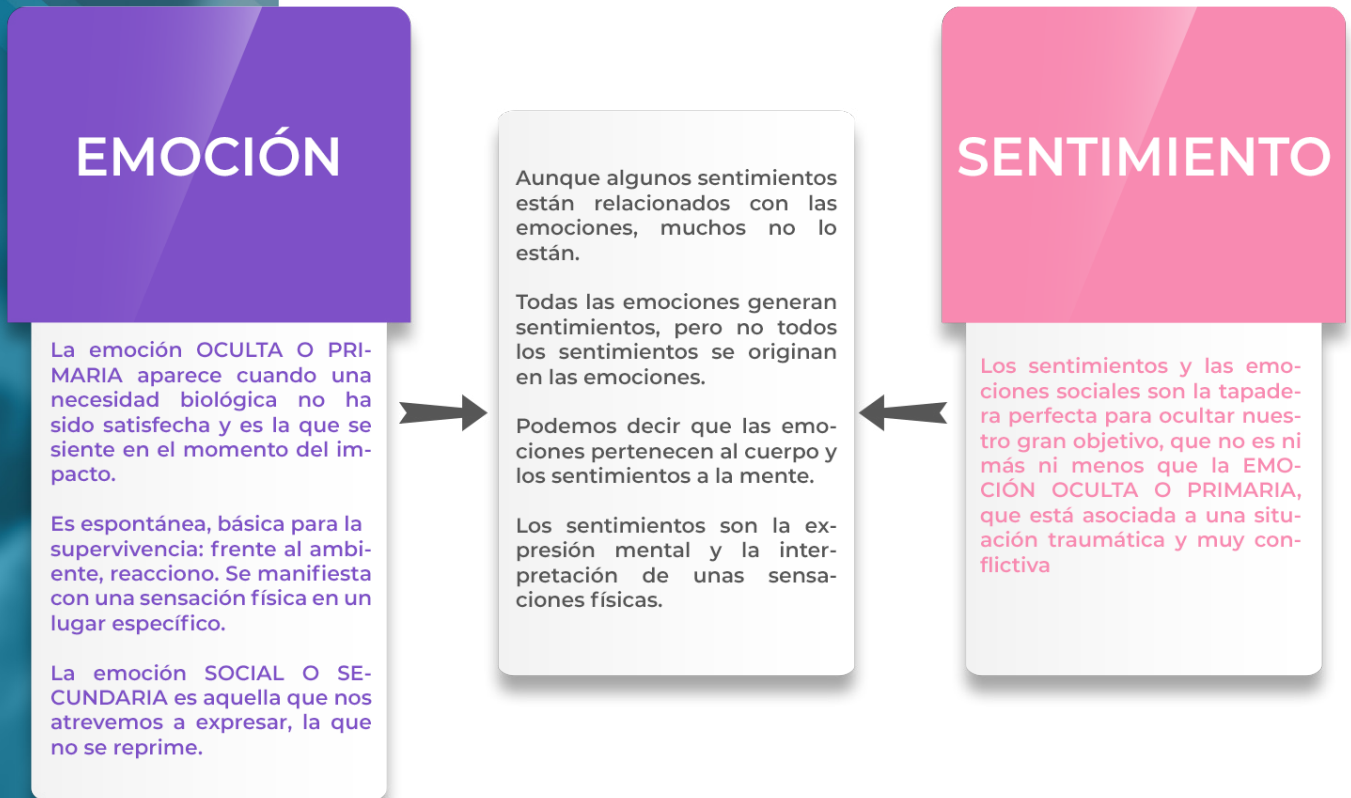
EMOCIÓN

La emoción OCULTA O PRIMARIA aparece cuando una necesidad biológica no ha sido satisfecha y es la que se siente en el momento del impacto.

Es espontánea, básica para la supervivencia: frente al ambiente, reacciono. Se manifiesta con una sensación física en un lugar específico.

La emoción SOCIAL O SECUNDARIA es aquella que nos atrevemos a expresar, la que no se reprime.

Aunque algunos sentimientos están relacionados con las emociones, muchos no lo están.

Todas las emociones generan sentimientos, pero no todos los sentimientos se originan en las emociones.

Podemos decir que las emociones pertenecen al cuerpo y los sentimientos a la mente.

Los sentimientos son la expresión mental y la interpretación de unas sensaciones físicas.

SENTIMIENTO

Los sentimientos y las emociones sociales son la tapadera perfecta para ocultar nuestro gran objetivo, que no es ni más ni menos que la EMOCIÓN OCULTA O PRIMARIA, que está asociada a una situación traumática y muy conflictiva